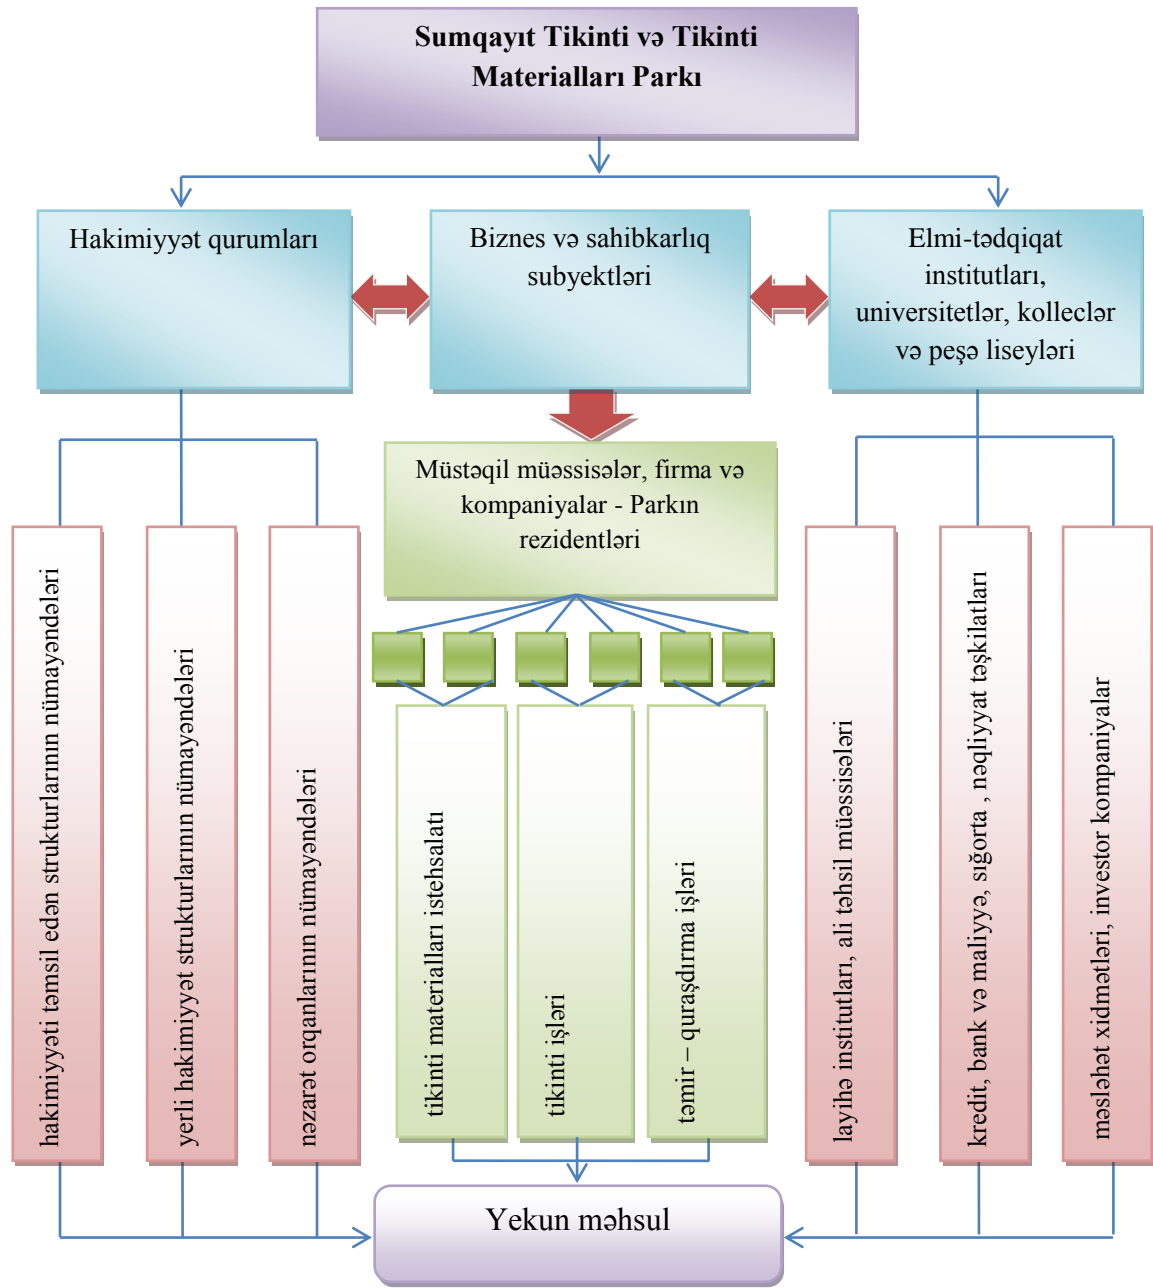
Sumqayıt Tikinti və Tikinti Materialları Parkı

Hakimiyyət qurumları

Biznes və sahibkarlıq subyektləri

Elmi-tədqiqat institutları, universitetlər, kolleclər və peşə liseyləri

Müstəqil müəssisələr, firma və kompaniyalar - Parkın rezidentləri

hakimiyyəti təmsil edən strukturlarının nümayəndələri

yerli hakimiyyət strukturlarının nümayəndələri

nəzarət orqanlarının nümayəndələri

tikinti materialları istehsalatı

tikinti işləri

təmir – quraşdırma işləri

layihə institutları, ali təhsil müəssisələri

kredit, bank və maliyyə, sığorta , nəqliyyat təşkilatları

məsləhət xidmətləri, investor kompaniyalar

Yekun məhsul